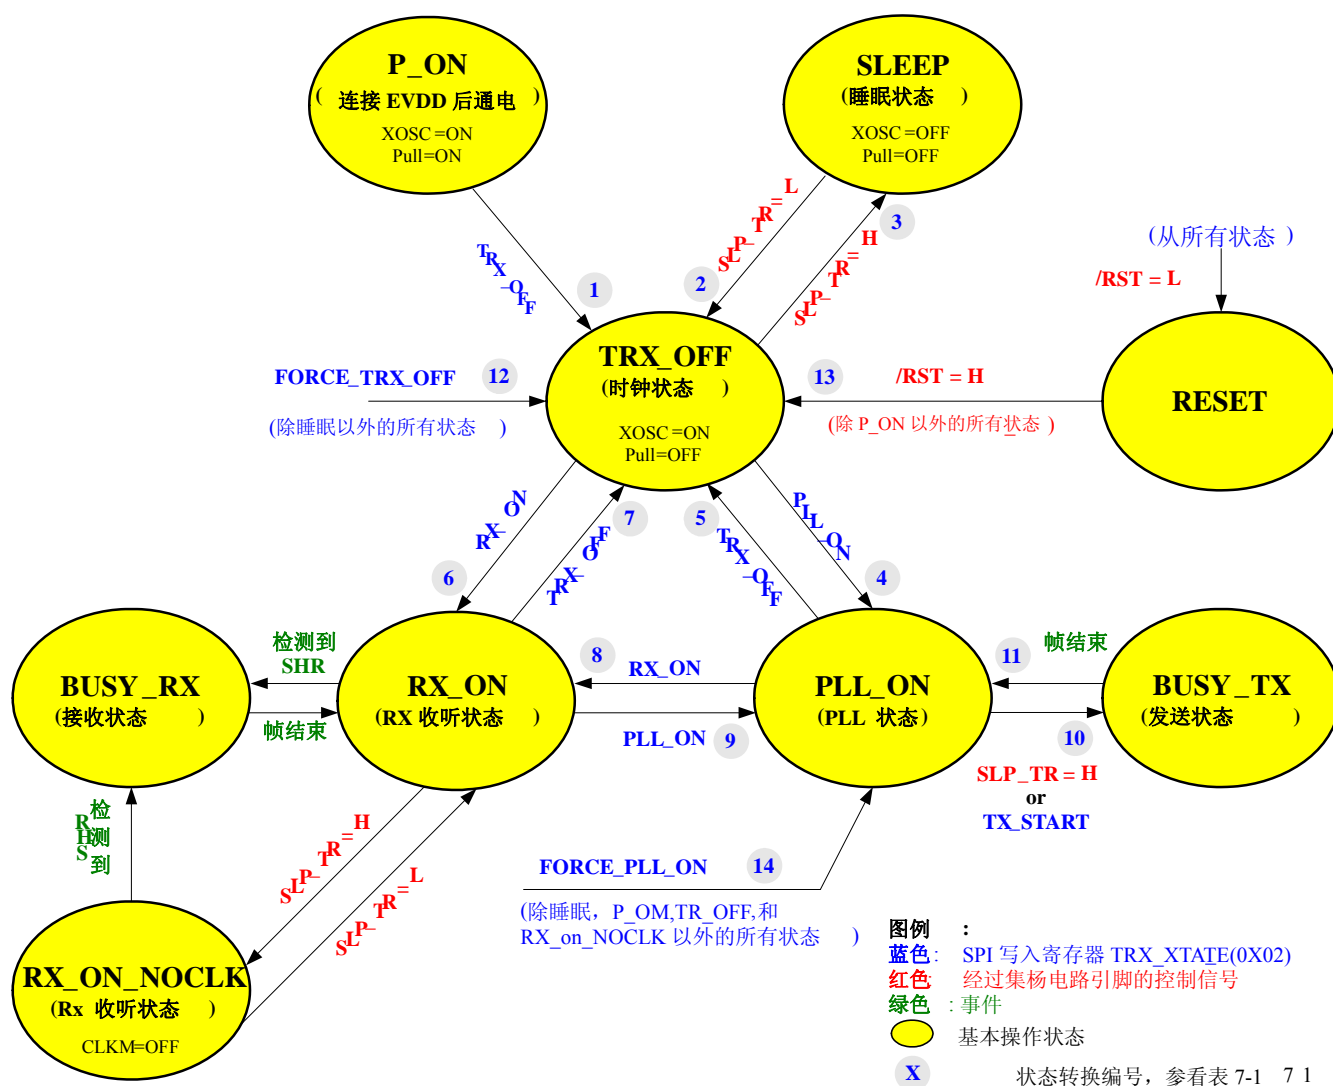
P_ON
（连接 EVDD 后通电）
XOSC=ON
Pull=ON

SLEEP
（睡眠状态）
XOSC=OFF
Pull=OFF

TRX_OFF
1

SLP_TR=L
2

SLP_TR=H
3

（从所有状态）
/RST = L

FORCE_TRX_OFF
12
（除睡眠以外的所有状态）

TRX_OFF
（时钟状态）
XOSC=ON
Pull=OFF

13
/RST = H
（除 P_ON 以外的所有状态）

RESET

RX_ON
6
TRX_OFF
7
5
TRX_OFF
PLL_ON
4

BUSY_RX
（接收状态）

检测到
SHR
帧结束

RX_ON
（RX 收听状态）

8
RX_ON
PLL_ON
9

PLL_ON
（PLL 状态）

11
帧结束
10

BUSY_TX
（发送状态）

SLP_TR = H
or
TX_START

检测
RHS
到

SLP_TR=H
SLP_TR=L

FORCE_PLL_ON
14
（除睡眠，P_OM,TR_OFF,和
RX_on_NOCLK 以外的所有状态）

RX_ON_NOCLK
（Rx 收听状态）
CLKM=OFF

图例：
蓝色：SPI 写入寄存器 TRX_XTATE(0X02)
红色：经过集杨电路引脚的控制信号
绿色：事件
基本操作状态
X 状态转换编号，参看表 7-1 7 1